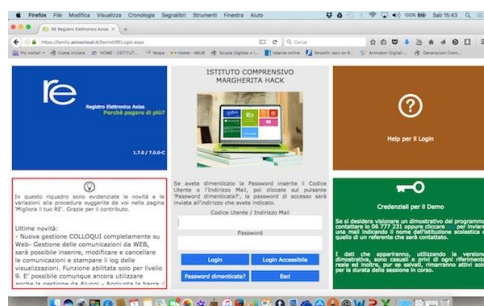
Firefox File Modifica Visualizza Cronologia Segnalibri Strumenti Finestra Aiuto

100% Sab 15:43

RE Registro Elettronico Axios

https://family.axioscloud.it/Secret/RELogin.aspx

Cerca

re

Registro Elettronico Axios
Perchè pagare di più?

1.7.0 / 7.0.0-C

ISTITUTO COMPRENSIVO
MARGHERITA HACK

?

Help per il Login

In questo riquadro sono evidenziate le novità e le variazioni alle procedure suggerite da voi nella pagina 'Migliora il tuo RE'. Grazie per il contributo.

Ultime novità:
- Nuova gestione COLLOQUI completamente su Web- Gestione delle comunicazioni da WEB, sarà possibile inserire, modificare e cancellare le comunicazioni e stampare il log delle visualizzazioni. Funzione abilitata solo per livello 9. E' possibile comunque ancora utilizzare anche la gestione da Axios - Aggiunta la barra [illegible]

Se avete dimenticato la Password inserire il Codice Utente o l'Indirizzo Mail, poi cliccate sul pulsante "Password dimenticata?", la Password di accesso sarà inviata all'indirizzo che avete indicato.

Codice Utente / Indirizzo Mail

Password

Login

Login Accessibile

Password dimenticata?

Esci

Credenziali per il Demo

Se si desidera visionare un dimostrativo del programma contattare lo 06 777 231 oppure cliccare per inviare una mail indicando il nome dell'Istituzione scolastica e quello di un referente che sarà contattato.

Vi informiamo che aprendo, utilizzando la versione dimostrativa, sono casuali e privi di ogni riferimento reale ed inoltre, per sua salvati, rimarranno attivi solo per la durata della sessione in corso.